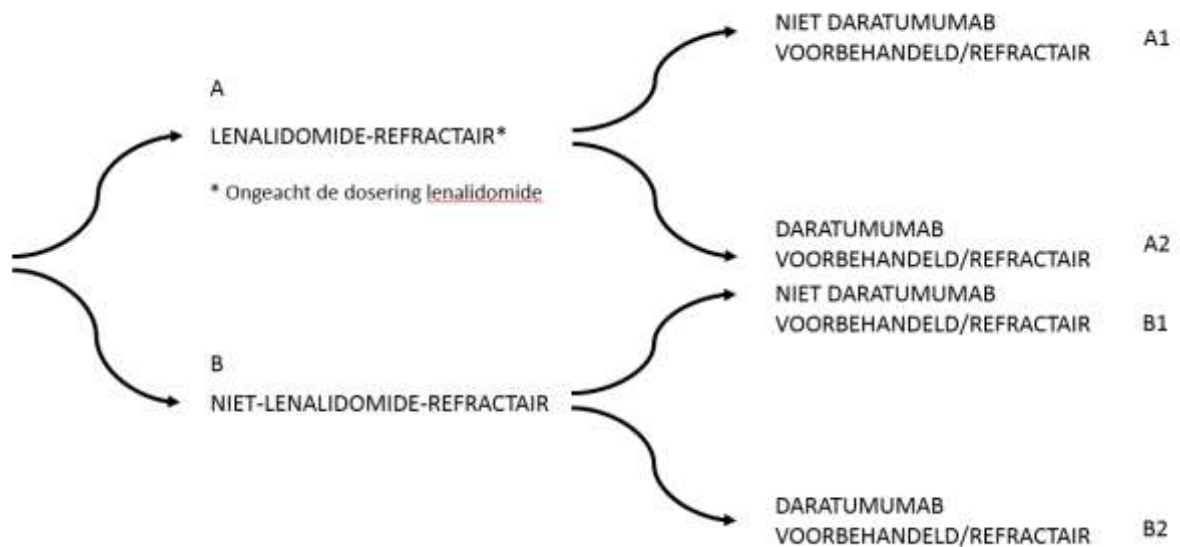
A

LENALIDOMIDE-REFRACTAIR*

* Ongeacht de dosering lenalidomide

NIET DARATUMUMAB VOORBEHANDELD/REFRACTAIR A1

DARATUMUMAB VOORBEHANDELD/REFRACTAIR A2

B

NIET-LENALIDOMIDE-REFRACTAIR

NIET DARATUMUMAB VOORBEHANDELD/REFRACTAIR B1

DARATUMUMAB VOORBEHANDELD/REFRACTAIR B2